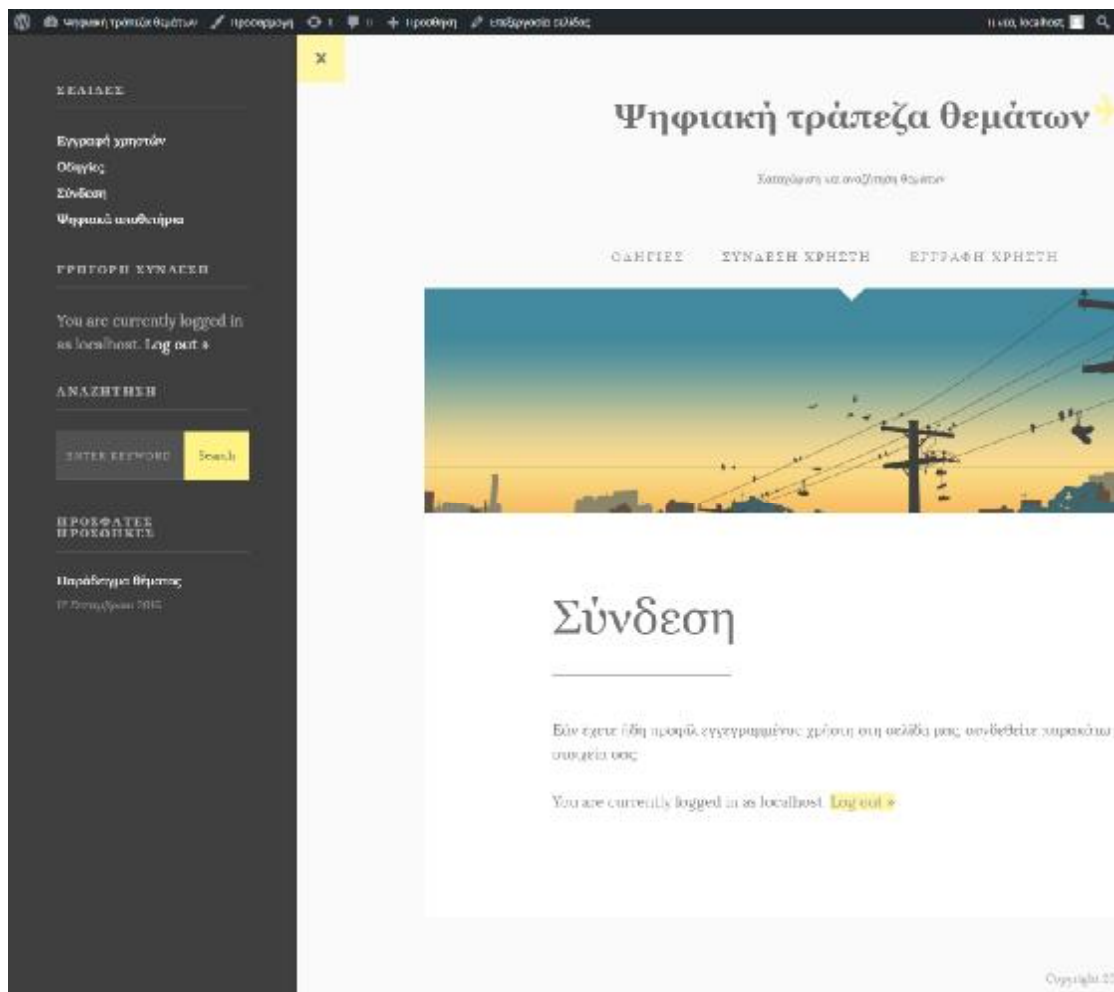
Ψηφιακή τράπεζα θεμάτων   Προσαρμογή   1   0   + Προσθήκη   Επεξεργασία σελίδας   Γεια, localhost

×

ΣΕΛΙΔΕΣ

Εγγραφή χρηστών
Οδηγίες
Σύνδεση
Ψηφιακό αποθετήριο

ΓΡΗΓΟΡΗ ΣΥΝΔΕΣΗ

You are currently logged in as localhost. Log out »

ΑΝΑΖΗΤΗΣΗ

ENTER KEYWORD   Search

ΠΡΟΣΦΑΤΕΣ ΠΡΟΣΩΠΙΚΕΣ

Παράδειγμα θέματος
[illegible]

Ψηφιακή τράπεζα θεμάτων

Καταχώρηση και αναζήτηση θεμάτων

ΟΔΗΓΙΕΣ   ΣΥΝΔΕΣΗ ΧΡΗΣΤΗ   ΕΓΓΡΑΦΗ ΧΡΗΣΤΗ

Σύνδεση

Εάν έχετε ήδη προφίλ εγγεγραμμένου χρήστη στη σελίδα μας, συνδεθείτε παρακάτω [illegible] στοιχεία σας

You are currently logged in as localhost. Log out »

Copyright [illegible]